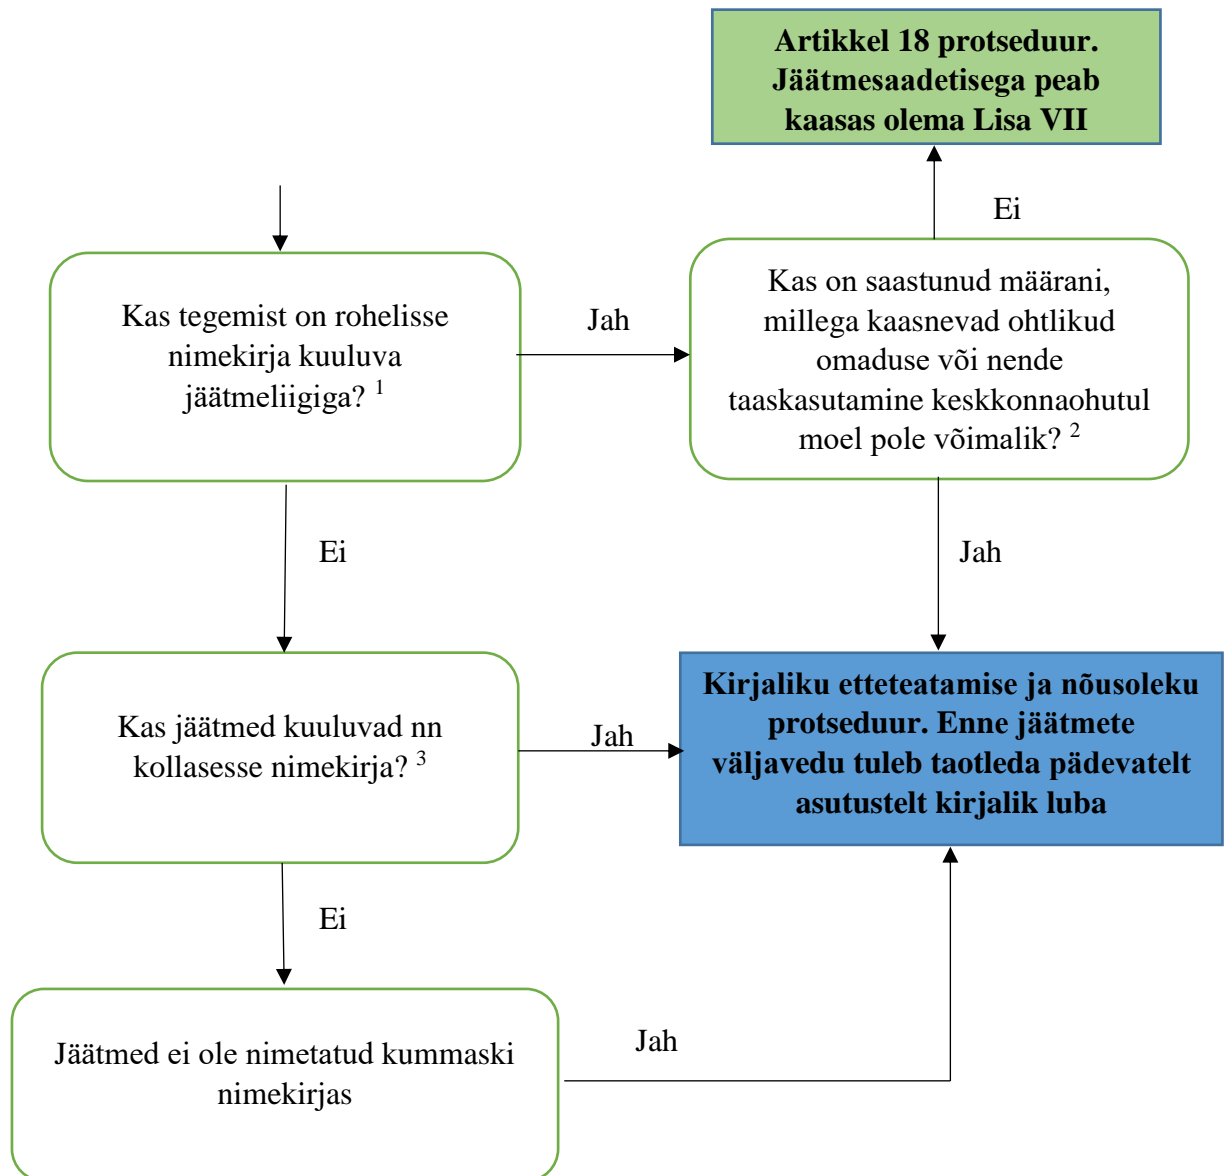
**Artikkel 18 protseduur. Jäätmesaadetisega peab kaasas olema Lisa VII**

Ei

Kas tegemist on rohelisse nimekirja kuuluva jäätmeliigiga? $^{1}$

Jah

Kas on saastunud määrani, millega kaasnevad ohtlikud omaduse või nende taaskasutamine keskkonnaohutul moel pole võimalik? $^{2}$

Ei

Jah

Kas jäätmed kuuluvad nn kollasesse nimekirja? $^{3}$

Jah

**Kirjaliku etteteatamise ja nõusoleku protseduur. Enne jäätmete väljavedu tuleb taotleda pädevatelt asutustelt kirjalik luba**

Ei

Jäätmed ei ole nimetatud kummaski nimekirjas

Jah